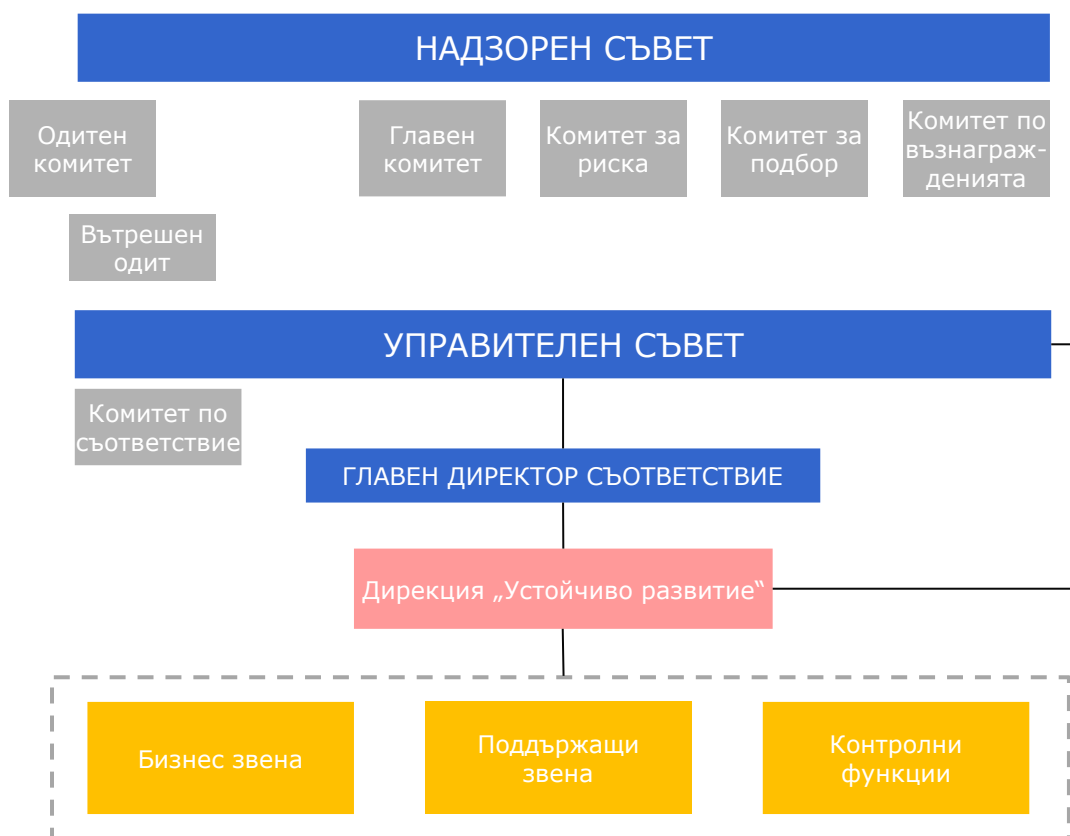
НАДЗОРЕН СЪВЕТ

Одитен комитет

Главен комитет

Комитет за риска

Комитет за подбор

Комитет по възнаграж-денията

Вътрешен одит

УПРАВИТЕЛЕН СЪВЕТ

Комитет по съответствие

ГЛАВЕН ДИРЕКТОР СЪОТВЕТСТВИЕ

Дирекция „Устойчиво развитие"

Бизнес звена

Поддържащи звена

Контролни функции